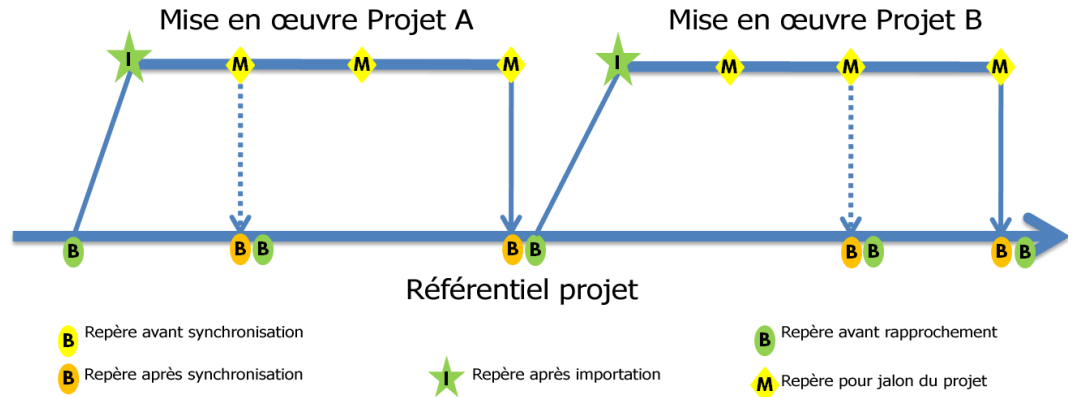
Mise en œuvre Projet A

Mise en œuvre Projet B

I M M M

I M M M

B B B B B B B B B

Référentiel projet

B Repère avant synchronisation

B Repère après synchronisation

I Repère après importation

B Repère avant rapprochement

M Repère pour jalon du projet